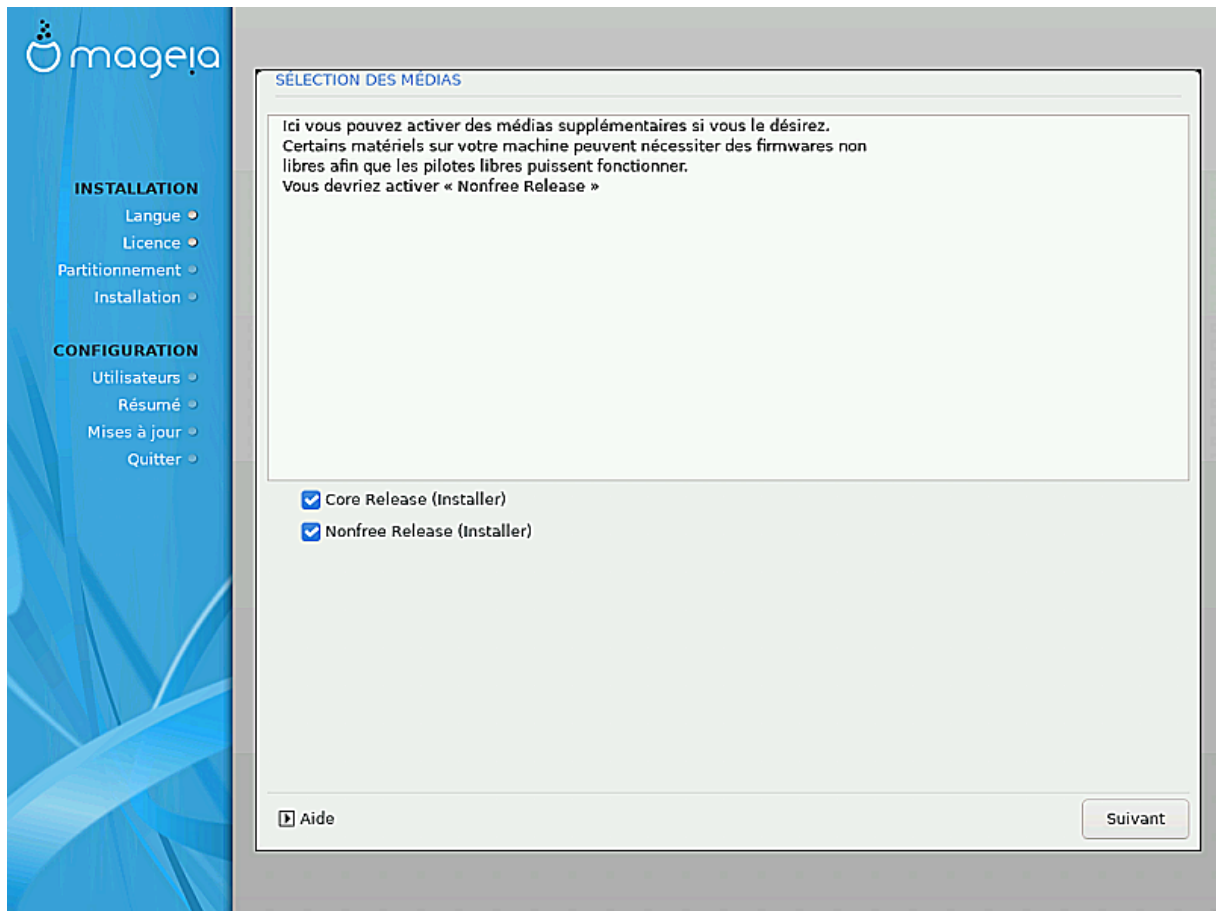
mageia

INSTALLATION
Langue
Licence
Partitionnement
Installation

CONFIGURATION
Utilisateurs
Résumé
Mises à jour
Quitter

SÉLECTION DES MÉDIAS

Ici vous pouvez activer des médias supplémentaires si vous le désirez.
Certains matériels sur votre machine peuvent nécessiter des firmwares non libres afin que les pilotes libres puissent fonctionner.
Vous devriez activer « Nonfree Release »

Core Release (Installer)
Nonfree Release (Installer)

Aide
Suivant